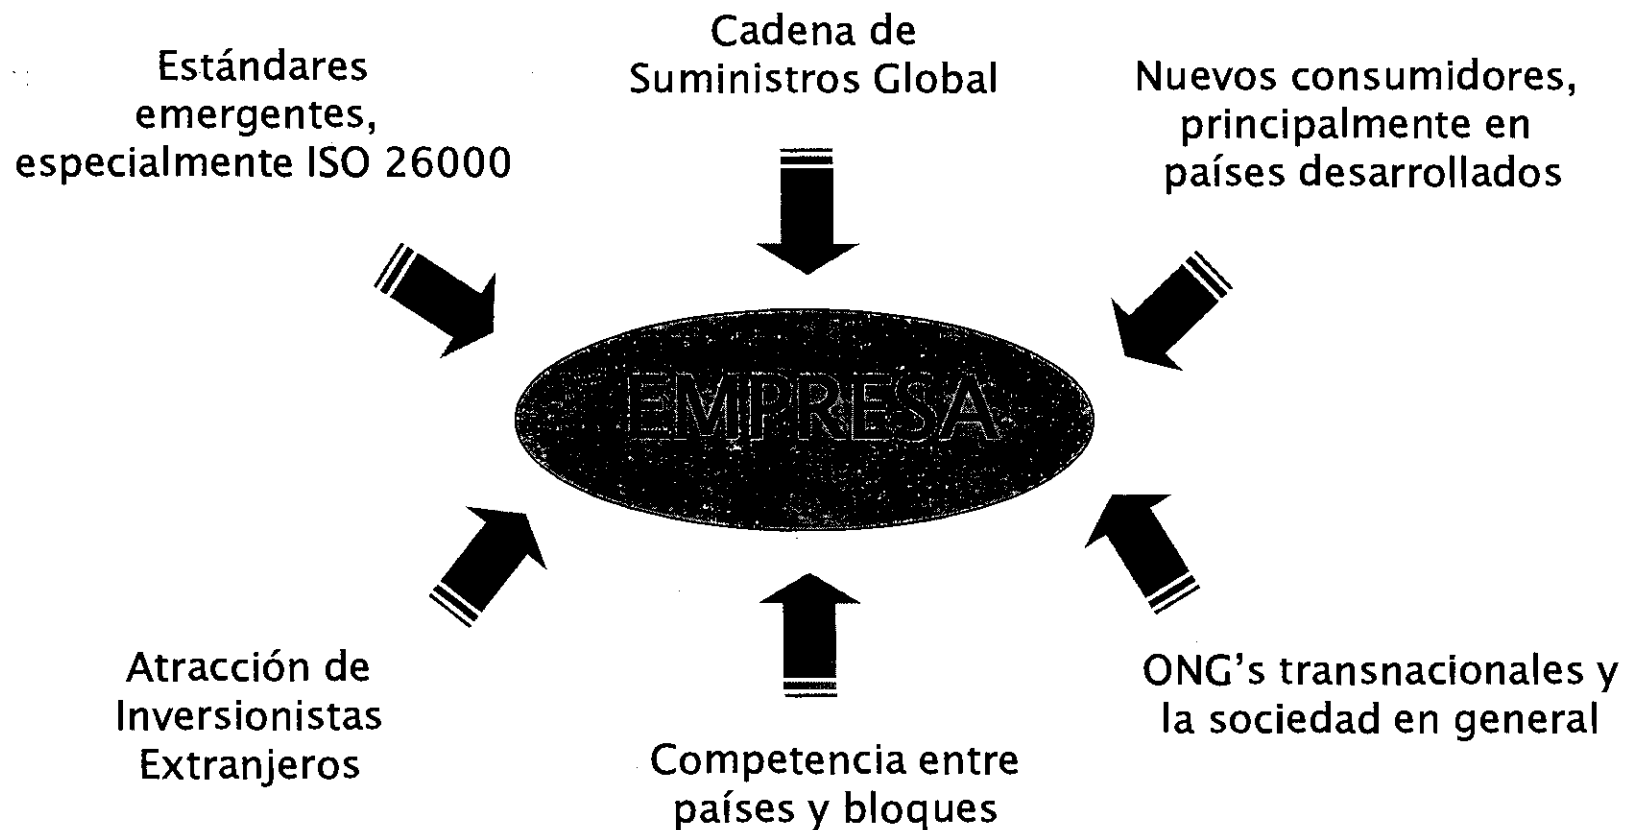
Estándares emergentes, especialmente ISO 26000

Cadena de Suministros Global

Nuevos consumidores, principalmente en países desarrollados

EMPRESA

Atracción de Inversionistas Extranjeros

Competencia entre países y bloques

ONG's transnacionales y la sociedad en general